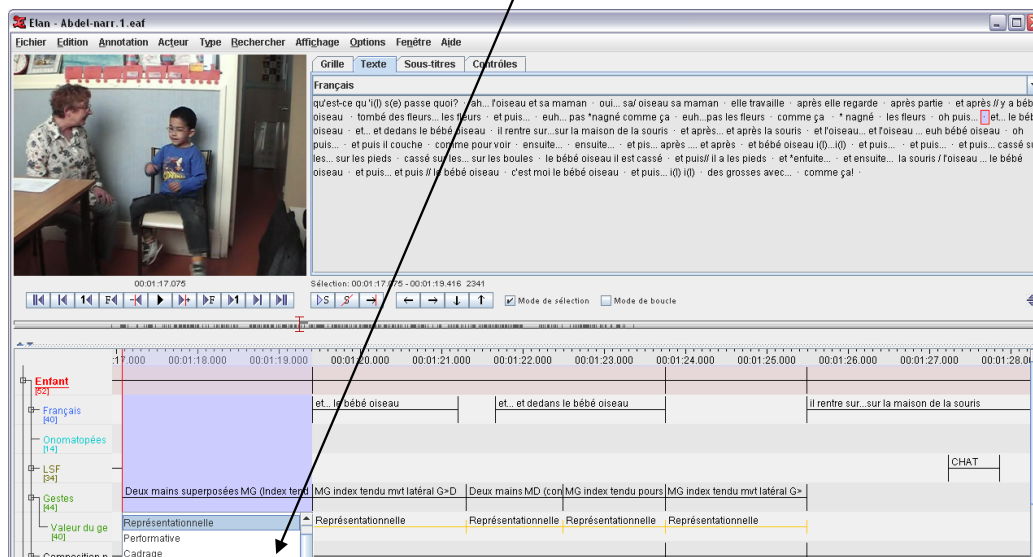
Elan - Abdel-narr.1.eaf

Fichier Edition Annotation Acteur Type Rechercher Affichage Options Fenêtre Aide

Grille Texte Sous-titres Contrôles

Français

qu'est-ce qu'i(l) s(e) passe quoi? · ah... l'oiseau et sa maman · oui... sa/ oiseau sa maman · elle travaille · après elle regarde · après partie · et après // y a bébé oiseau · tombé des fleurs... les fleurs · et puis... · euh... pas *nagné comme ça · euh...pas les fleurs · comme ça · * nagné · les fleurs · oh puis... · et... le bébé oiseau · et... et dedans le bébé oiseau · il rentre sur...sur la maison de la souris · et après... et après la souris · et l'oiseau... et l'oiseau ... euh bébé oiseau · oh puis... · et puis il couche · comme pour voir · ensuite... · ensuite... · et pis... après .... et après · et bébé oiseau i(l)...i(l) · et puis... · et puis... · et puis... cassé sur les... sur les pieds · cassé sur les... sur les boules · le bébé oiseau il est cassé · et puis// il a les pieds · et *enfuite... · et ensuite... la souris / l'oiseau ... le bébé oiseau · et puis... et puis // le bébé oiseau · c'est moi le bébé oiseau · et puis... i(l) i(l) · des grosses avec... · comme ça! ·

00:01:17.075

Sélection: 00:01:17.075 - 00:01:19.416 2341

Mode de sélection Mode de boucle

:17.000 00:01:18.000 00:01:19.000 00:01:20.000 00:01:21.000 00:01:22.000 00:01:23.000 00:01:24.000 00:01:25.000 00:01:26.000 00:01:27.000 00:01:28.0

Enfant [52]
Français [40]
Onomatopées [14]
LSF [34]
Gestes [44]
Valeur du ge [40]
Composition p

et... le bébé oiseau
et... et dedans le bébé oiseau
il rentre sur...sur la maison de la souris
CHAT
Deux mains superposées MG (Index tendu
MG index tendu mvt latéral G>D
Deux mains MD (con
MG index tendu pours
MG index tendu mvt latéral G>
Représentationnelle
Performative
Cadrage
Représentationnelle
Représentationnelle
Représentationnelle
Représentationnelle